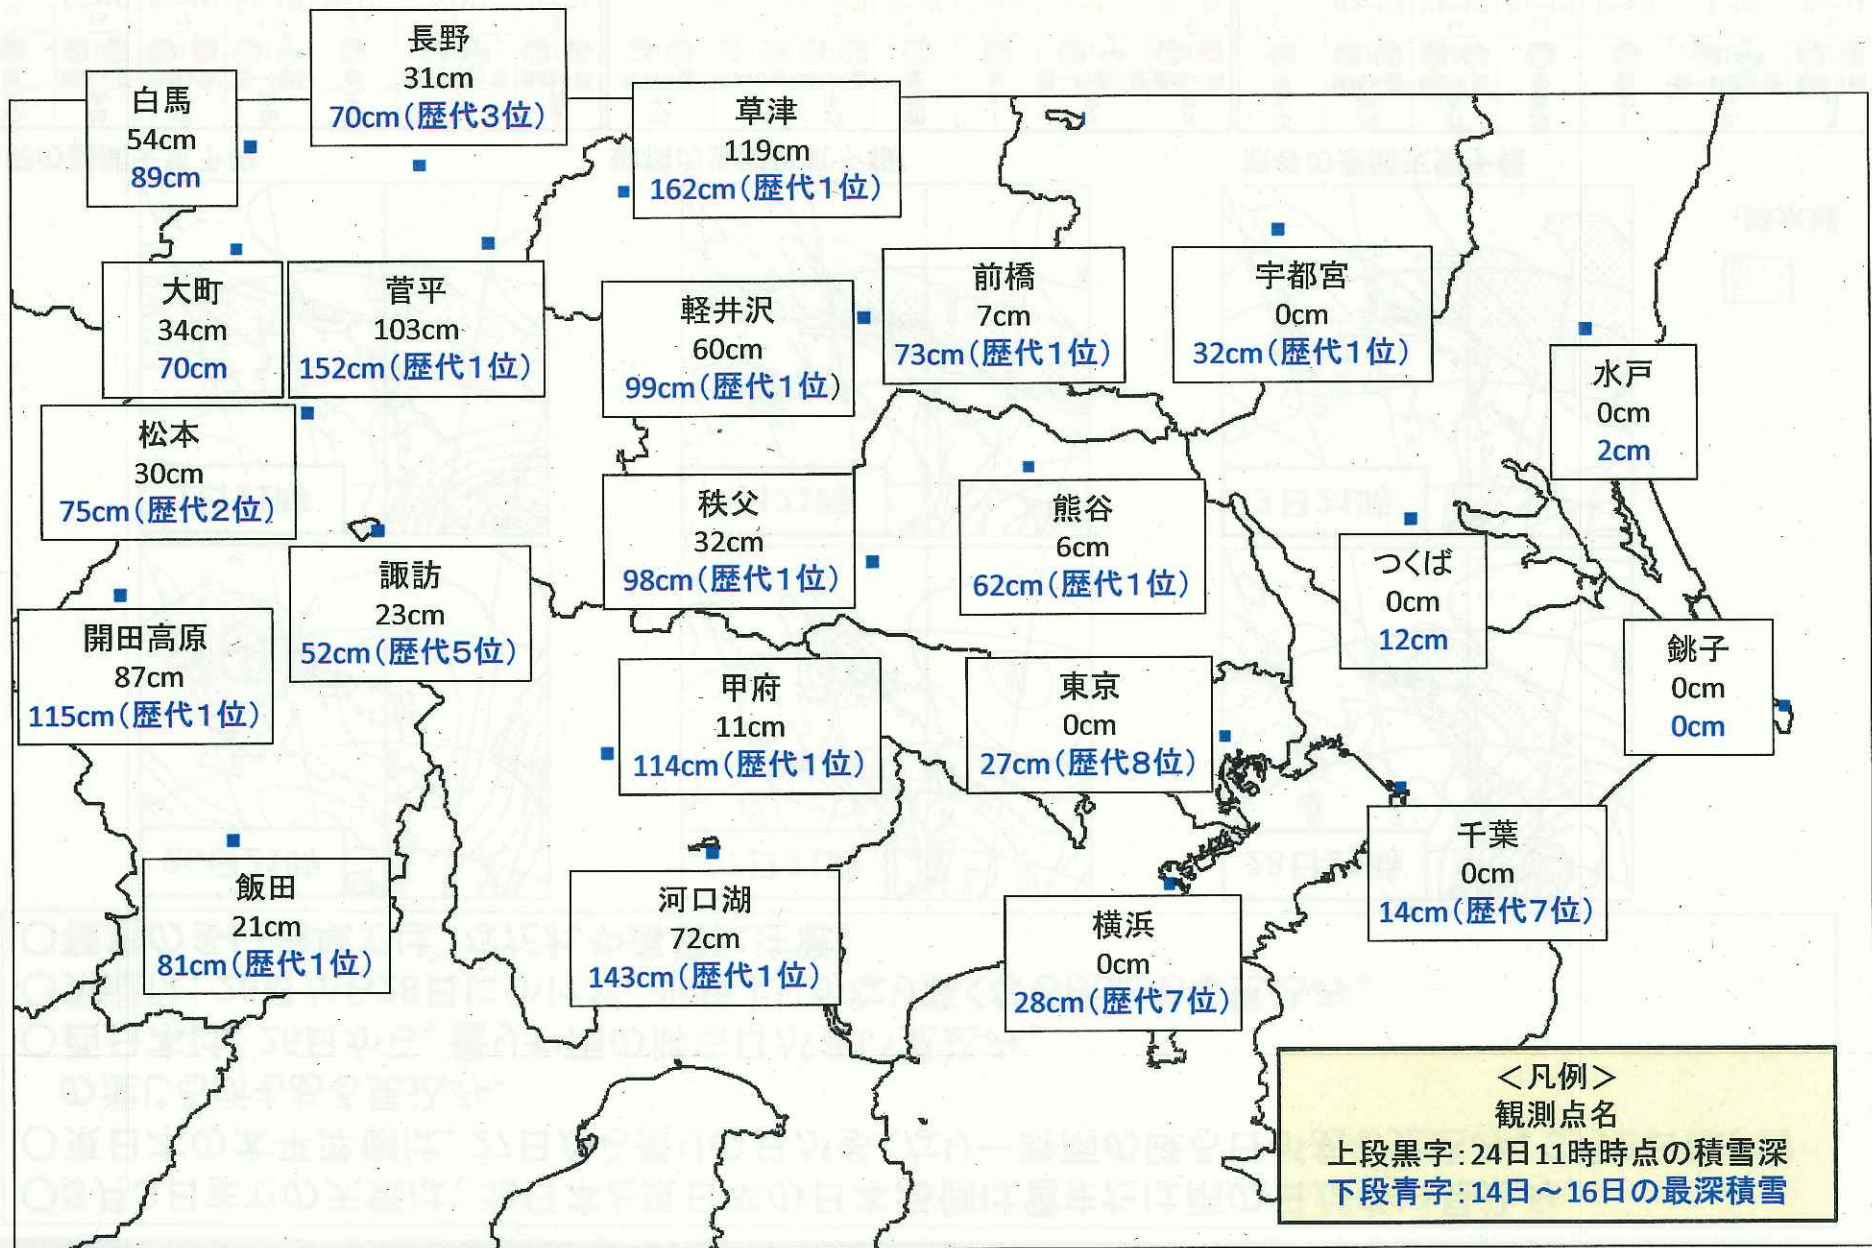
長野
31cm
70cm(歴代3位)

白馬
54cm
89cm

草津
119cm
162cm(歴代1位)

大町
34cm
70cm

菅平
103cm
152cm(歴代1位)

軽井沢
60cm
99cm(歴代1位)

前橋
7cm
73cm(歴代1位)

宇都宮
0cm
32cm(歴代1位)

水戸
0cm
2cm

松本
30cm
75cm(歴代2位)

秩父
32cm
98cm(歴代1位)

熊谷
6cm
62cm(歴代1位)

つくば
0cm
12cm

諏訪
23cm
52cm(歴代5位)

開田高原
87cm
115cm(歴代1位)

甲府
11cm
114cm(歴代1位)

東京
0cm
27cm(歴代8位)

銚子
0cm
0cm

千葉
0cm
14cm(歴代7位)

飯田
21cm
81cm(歴代1位)

河口湖
72cm
143cm(歴代1位)

横浜
0cm
28cm(歴代7位)

<凡例>
観測点名
上段黒字:24日11時時点の積雪深
下段青字:14日~16日の最深積雪